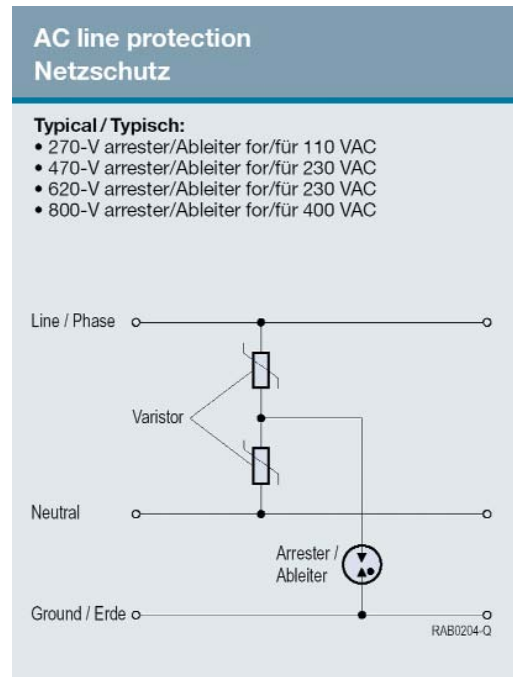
AC line protection
Netzschutz

Typical / Typisch:
• 270-V arrester/Ableiter for/für 110 VAC
• 470-V arrester/Ableiter for/für 230 VAC
• 620-V arrester/Ableiter for/für 230 VAC
• 800-V arrester/Ableiter for/für 400 VAC

Line / Phase

Varistor

Neutral

Arrester / Ableiter

Ground / Erde

RAB0204-Q